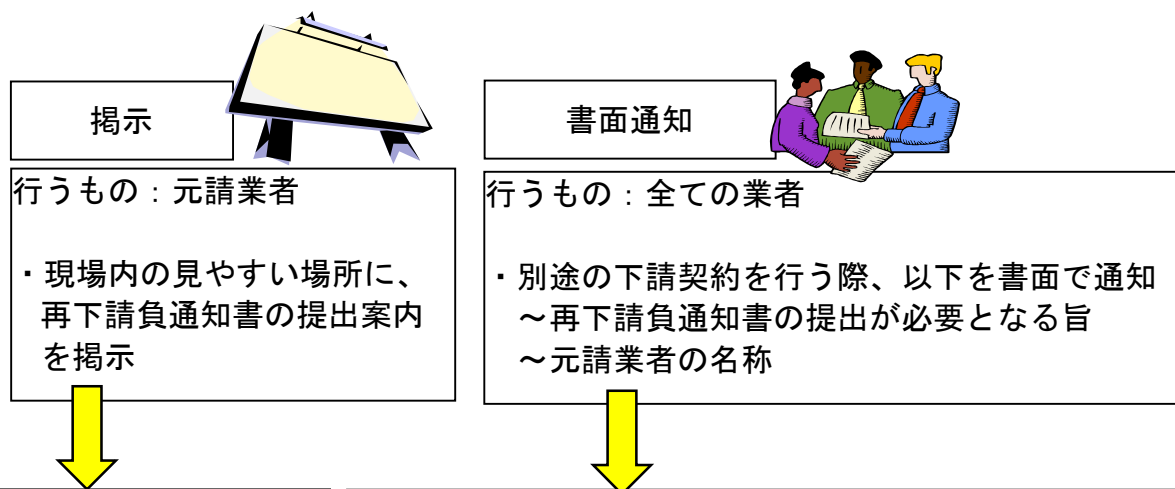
掲示

行うもの：元請業者

・現場内の見やすい場所に、再下請負通知書の提出案内を掲示

書面通知

行うもの：全ての業者

・別途の下請契約を行う際、以下を書面で通知
～再下請負通知書の提出が必要となる旨
～元請業者の名称